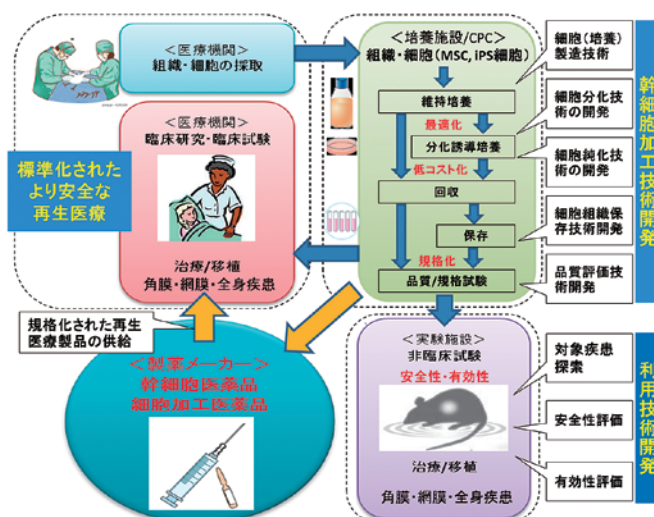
＜医療機関＞
組織・細胞の採取

＜医療機関＞
臨床研究・臨床試験

治療/移植
角膜・網膜・全身疾患

標準化された
より安全な
再生医療

＜培養施設/CPC＞
組織・細胞（MSC, iPS細胞）

維持培養
最適化
分化誘導培養
低コスト化
回収
保存
規格化
品質/規格試験

細胞（培養）製造技術
細胞分化技術の開発
細胞純化技術の開発
細胞組織保存技術開発
品質評価技術開発

幹細胞加工技術開発

規格化された再生医療製品の供給

＜製薬メーカー＞
幹細胞医薬品
細胞加工医薬品

＜実験施設＞
非臨床試験
安全性・有効性

治療/移植
角膜・網膜・全身疾患

対象疾患探索
安全性評価
有効性評価

利用技術開発